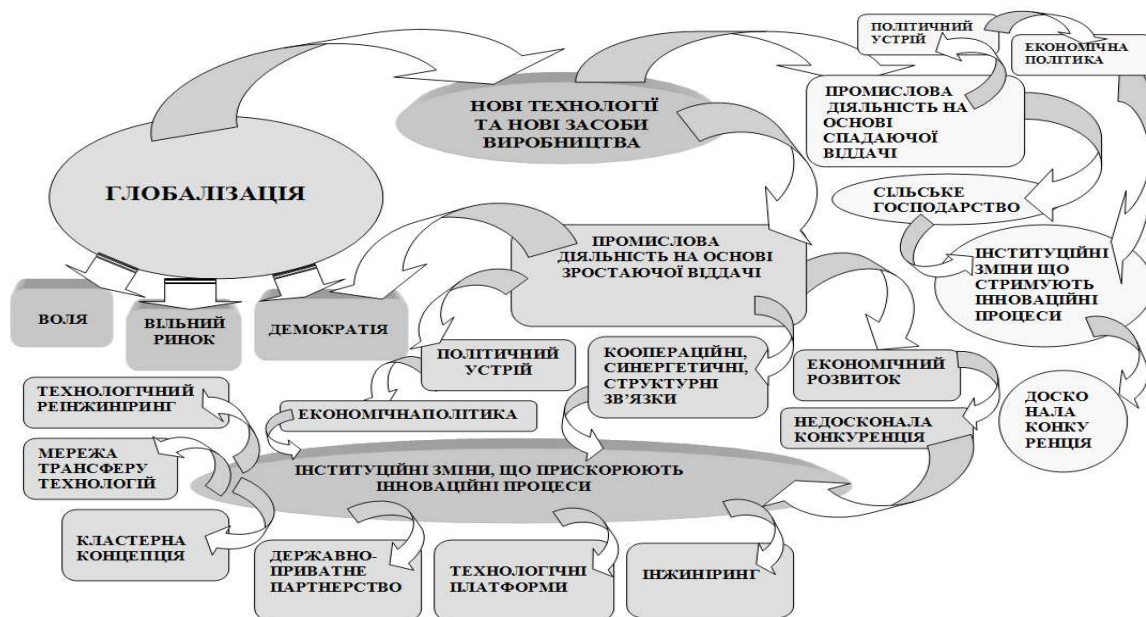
ПОЛІТИЧНИЙ УСТРІЙ

ЕКОНОМІЧНА ПОЛІТИКА

НОВІ ТЕХНОЛОГІЇ ТА НОВІ ЗАСОБИ ВИРОБНИЦТВА

ПРОМИСЛОВА ДІЯЛЬНІСТЬ НА ОСНОВІ СПАДАЮЧОЇ ВІДДАЧІ

ГЛОБАЛІЗАЦІЯ

СІЛЬСЬКЕ ГОСПОДАРСТВО

ПРОМИСЛОВА ДІЯЛЬНІСТЬ НА ОСНОВІ ЗРОСТАЮЧОЇ ВІДДАЧІ

ІНСТИТУЦІЙНІ ЗМІНИ ЩО СТРИМУЮТЬ ІННОВАЦІЙНІ ПРОЦЕСИ

ВОЛЯ

ВІЛЬНИЙ РИНОК

ДЕМОКРАТІЯ

ПОЛІТИЧНИЙ УСТРІЙ

КООПЕРАЦІЙНІ, СИНЕРГЕТИЧНІ, СТРУКТУРНІ ЗВ'ЯЗКИ

ЕКОНОМІЧНИЙ РОЗВИТОК

ТЕХНОЛОГІЧНИЙ РЕІНЖИНІРИНГ

ЕКОНОМІЧНАПОЛІТИКА

НЕДОСКОНАЛА КОНКУРЕНЦІЯ

ДОСКО НАЛА КОНКУ РЕНЦІЯ

МЕРЕЖА ТРАНСФЕРУ ТЕХНОЛОГІЙ

ІНСТИТУЦІЙНІ ЗМІНИ, ЩО ПРИСКОРЮЮТЬ ІННОВАЦІЙНІ ПРОЦЕСИ

КЛАСТЕРНА КОНЦЕПЦІЯ

ДЕРЖАВНО-ПРИВАТНЕ ПАРТНЕРСТВО

ТЕХНОЛОГІЧНІ ПЛАТФОРМИ

ІНЖИНІРИНГ